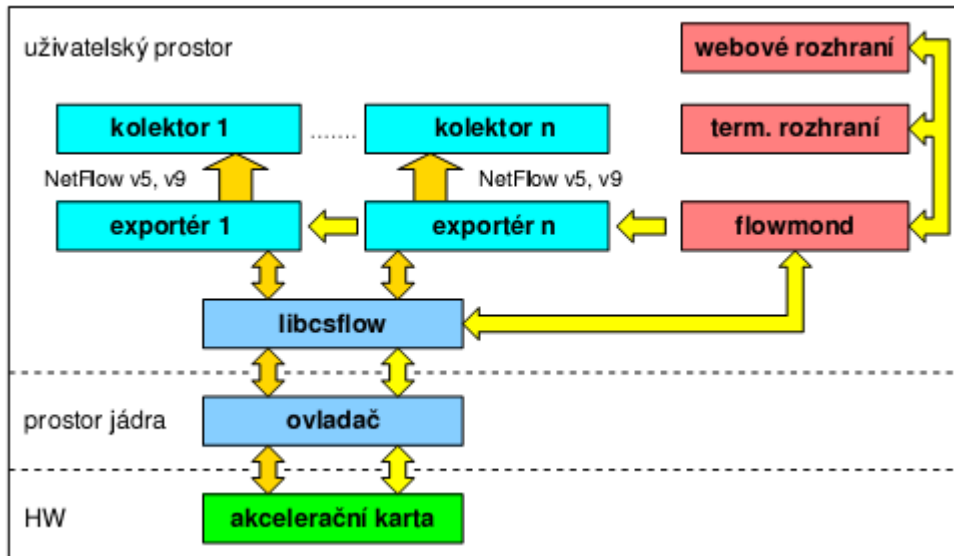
uživatelský prostor

webové rozhraní

kolektor 1 ...... kolektor n

term. rozhraní

NetFlow v5, v9

NetFlow v5, v9

exportér 1

exportér n

flowmond

libcsflow

prostor jádra

ovladač

HW

akcelerační karta